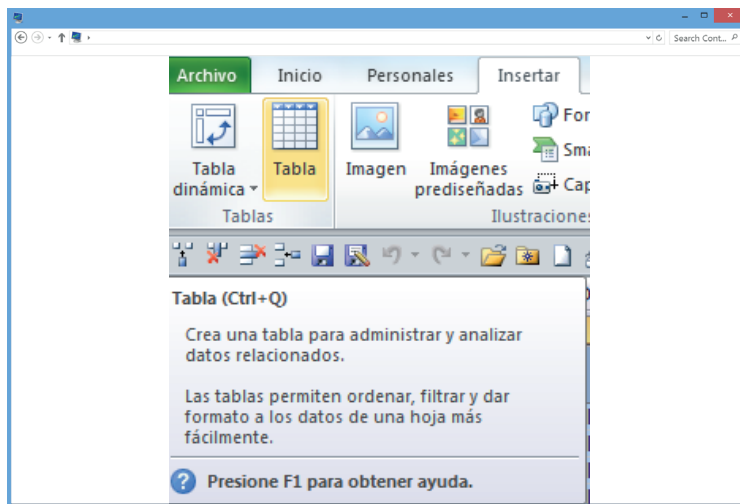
Search Cont...

Archivo Inicio Personales Insertar

Tabla dinámica Tabla Imagen Imágenes prediseñadas For Sma Cap

Tablas Ilustraciones

Tabla (Ctrl+Q)

Crea una tabla para administrar y analizar datos relacionados.

Las tablas permiten ordenar, filtrar y dar formato a los datos de una hoja más fácilmente.

Presione F1 para obtener ayuda.